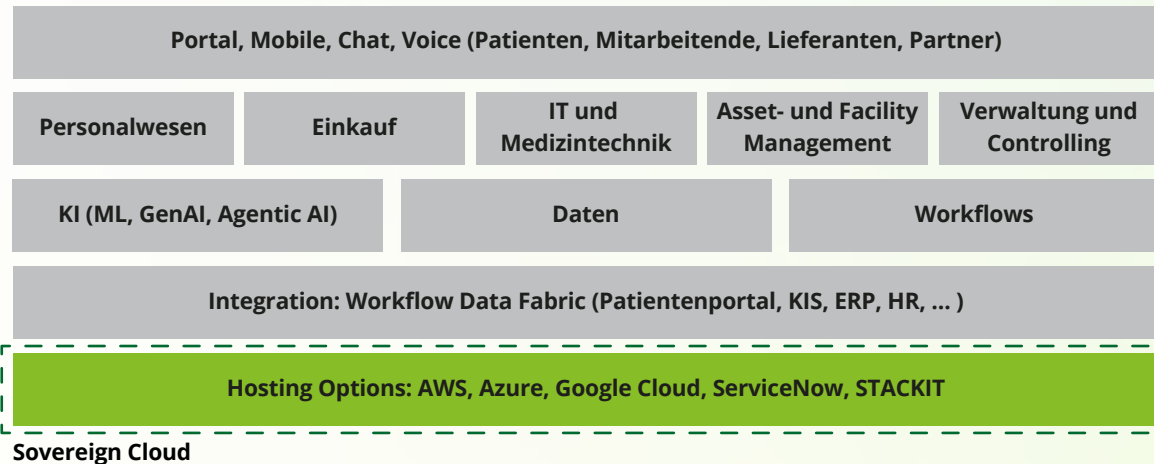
Portal, Mobile, Chat, Voice (Patienten, Mitarbeitende, Lieferanten, Partner)

Personalwesen

Einkauf

IT und Medizintechnik

Asset- und Facility Management

Verwaltung und Controlling

KI (ML, GenAI, Agentic AI)

Daten

Workflows

Integration: Workflow Data Fabric (Patientenportal, KIS, ERP, HR, ... )

Hosting Options: AWS, Azure, Google Cloud, ServiceNow, STACKIT

Sovereign Cloud